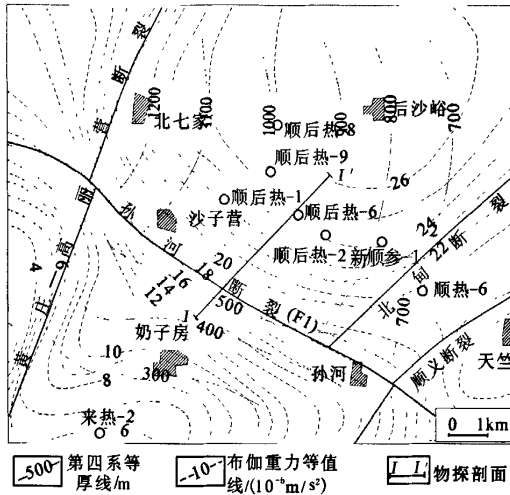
断裂
昔
1200
北七家
1000
1000
顺后热-8
800
后沙峪
700
顺后热-9
I'
26
西
顺后热-1
孙
沙子营
顺后热-6
24
河
20
顺后热-2
新顺参-1
22
断
裂
北
16
18
断
500
14
12
4
黄
庄
一
高
丽
营
I
400
裂 (F1)
700
顺热-6
奶子房
10
8
300
孙河
顺义断裂
天竺
来热-2
6
0 1km
-500- 第四系等厚线/m
-10- 布伽重力等值线/($10^{-5}m/s^2$)
I I' 物探剖面